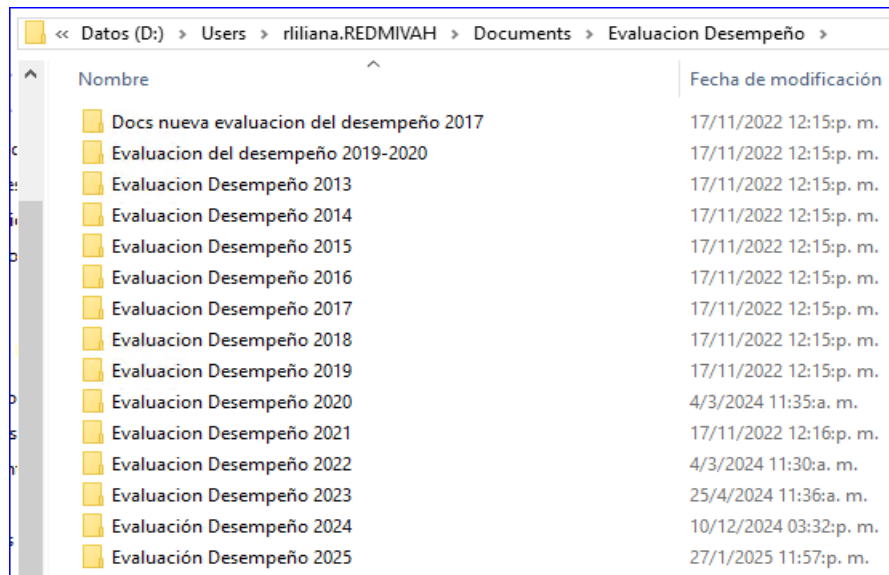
« Datos (D:) › Users › rliliana.REDMIVAH › Documents › Evaluacion Desempeño ›

| Nombre | Fecha de modificación |
|---|---|
| Docs nueva evaluacion del desempeño 2017 | 17/11/2022 12:15:p. m. |
| Evaluacion del desempeño 2019-2020 | 17/11/2022 12:15:p. m. |
| Evaluacion Desempeño 2013 | 17/11/2022 12:15:p. m. |
| Evaluacion Desempeño 2014 | 17/11/2022 12:15:p. m. |
| Evaluacion Desempeño 2015 | 17/11/2022 12:15:p. m. |
| Evaluacion Desempeño 2016 | 17/11/2022 12:15:p. m. |
| Evaluacion Desempeño 2017 | 17/11/2022 12:15:p. m. |
| Evaluacion Desempeño 2018 | 17/11/2022 12:15:p. m. |
| Evaluacion Desempeño 2019 | 17/11/2022 12:15:p. m. |
| Evaluacion Desempeño 2020 | 4/3/2024 11:35:a. m. |
| Evaluacion Desempeño 2021 | 17/11/2022 12:16:p. m. |
| Evaluacion Desempeño 2022 | 4/3/2024 11:30:a. m. |
| Evaluacion Desempeño 2023 | 25/4/2024 11:36:a. m. |
| Evaluación Desempeño 2024 | 10/12/2024 03:32:p. m. |
| Evaluación Desempeño 2025 | 27/1/2025 11:57:p. m. |